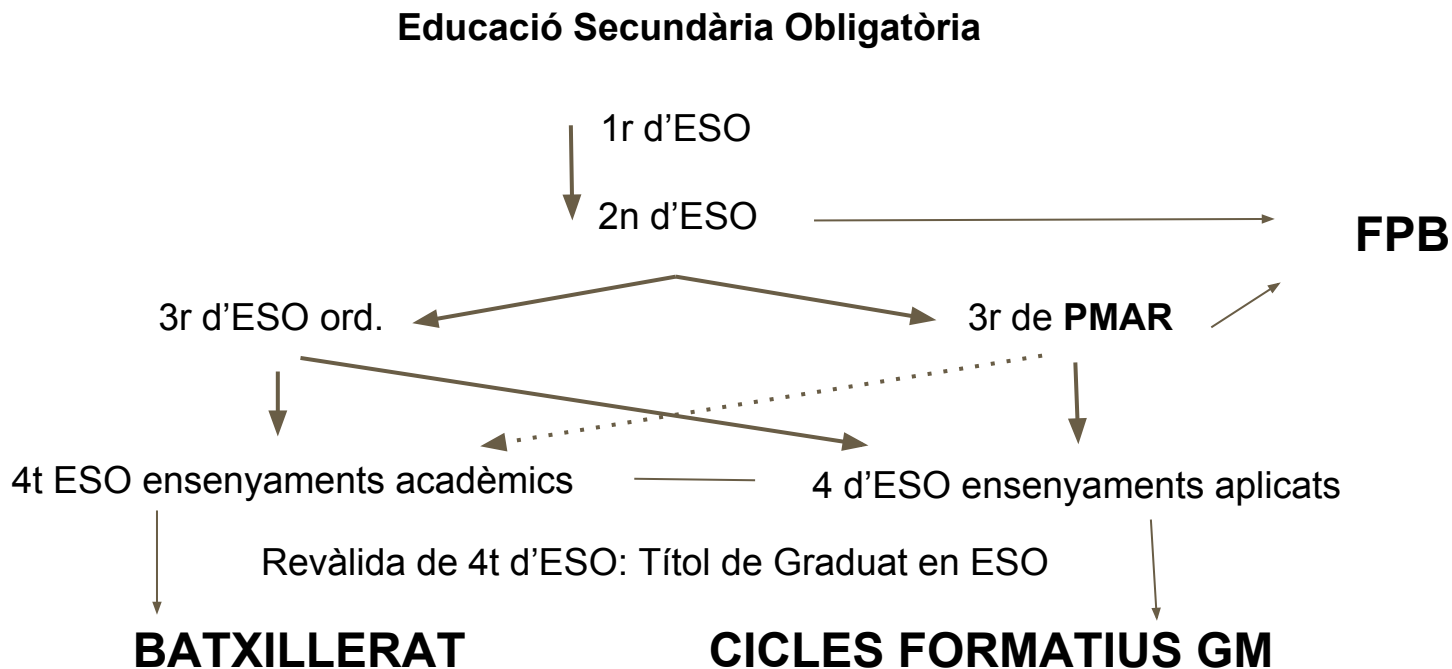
Educació Secundària Obligatòria

1r d'ESO

2n d'ESO

FPB

3r d'ESO ord.

3r de **PMAR**

4t ESO ensenyaments acadèmics

4 d'ESO ensenyaments aplicats

Revàlida de 4t d'ESO: Títol de Graduat en ESO

BATXILLERAT

CICLES FORMATIUS GM